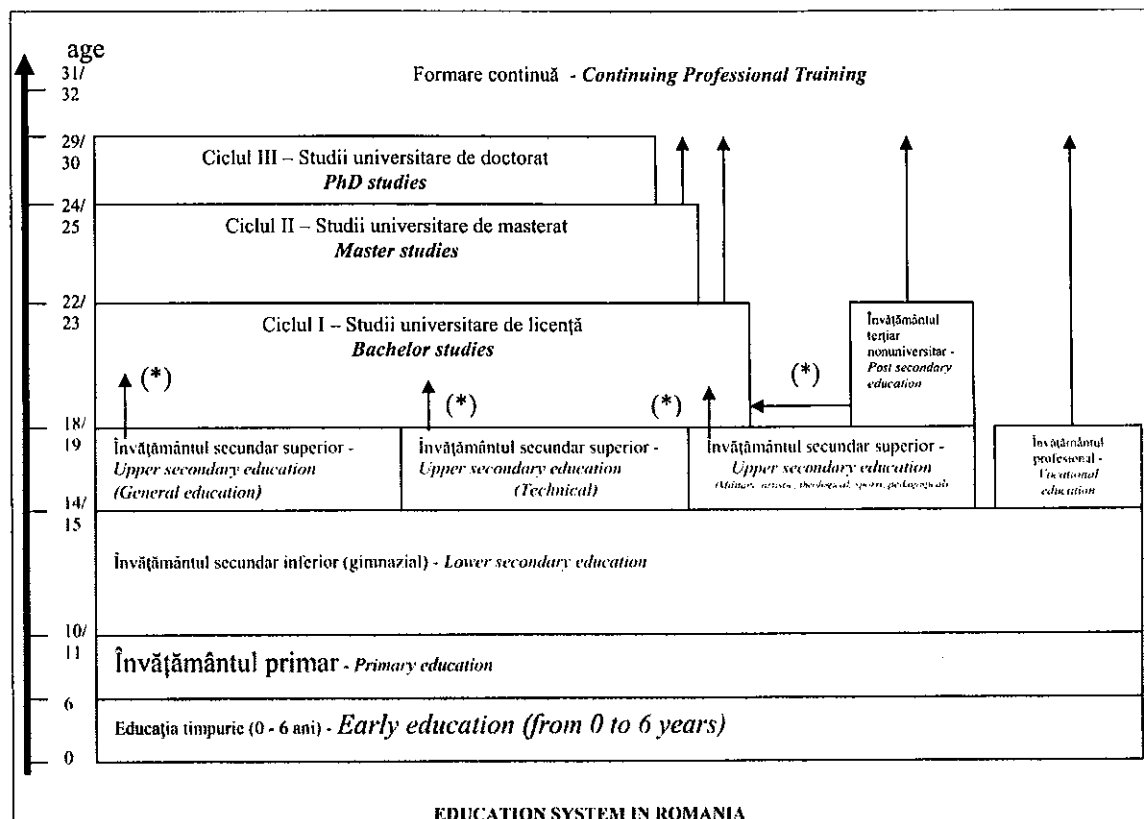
age
31/
32

Formare continuă - *Continuing Professional Training*

29/
30

Ciclul III – Studii universitare de doctorat
*PhD studies*

24/
25

Ciclul II – Studii universitare de masterat
*Master studies*

22/
23

Ciclul I – Studii universitare de licenţă
*Bachelor studies*

Învăţământul terţiar nonuniversitar - *Post secondary education*

(*)

(*)

(*)

(*)

18/
19

Învăţământul secundar superior - *Upper secondary education (General education)*

Învăţământul secundar superior - *Upper secondary education (Technical)*

Învăţământul secundar superior - *Upper secondary education* (Military, artistic, theological, sports, pedagogical)

Învăţământul profesional - *Vocational education*

14/
15

Învăţământul secundar inferior (gimnazial) - *Lower secondary education*

10/
11

Învăţământul primar - *Primary education*

6

Educaţia timpurie (0 - 6 ani) - *Early education (from 0 to 6 years)*

0

EDUCATION SYSTEM IN ROMANIA